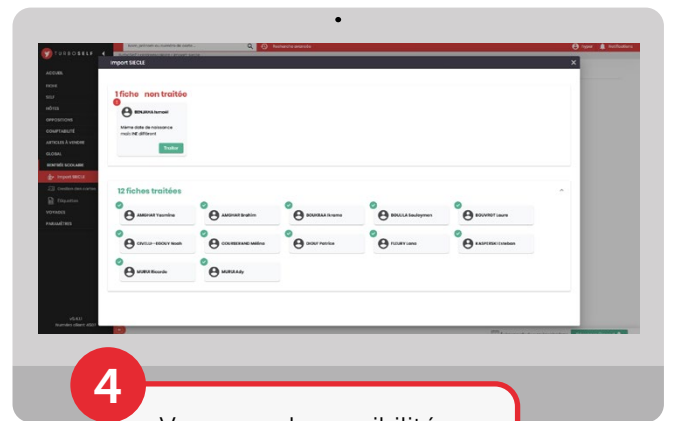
TURBOSELF

ACCUEIL
REPAS
SELF
RÉGIES
OPPOSITIONS
COMPTABILITÉ
ARTICLES À VENDRE
GLOBAL
RENTRÉE SCOLAIRE
Import SIECLE
VOYAGES
PARAMÈTRES

Import SIECLE

1 fiche non traitée

BENJAMA Ismaël
Même date de naissance mais INE différent
Traiter

12 fiches traitées

AMGHAR Yasmine
AMGHAR Brahim
BOUKRAA Ikrame
BOULLA Souleymen
BOUVROT Laura
CIVICO - ESOKY Noah
COURBEBAISE Milène
DIOUF Patrice
FLEURY Lena
KASPERSKI Esteban
MURAT Ricardo
MURAT Ady

4

V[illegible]